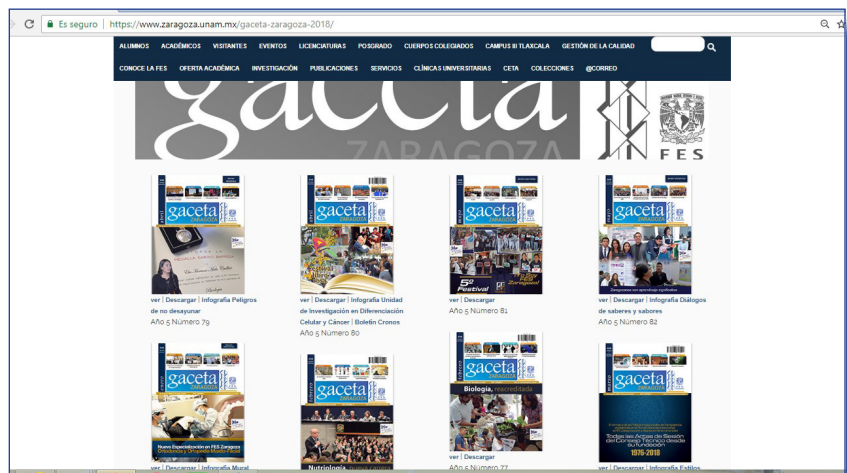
Es seguro | https://www.zaragoza.unam.mx/gaceta-zaragoza-2018/

ALUMNOS ACADÉMICOS VISITANTES EVENTOS LICENCIATURAS POSGRADO CUERPOS COLEGIADOS CAMPUS III TLAXCALA GESTIÓN DE LA CALIDAD

CONOCE LA FES OFERTA ACADÉMICA INVESTIGACIÓN PUBLICACIONES SERVICIOS CLÍNICAS UNIVERSITARIAS CETA COLECCIONES @CORREO

gaceta ZARAGOZA

FES

gaceta ZARAGOZA

ver | Descargar | Infografía Peligros de no desayunar
Año 5 Número 79

gaceta ZARAGOZA

ver | Descargar | Infografía Unidad de Investigación en Diferenciación Celular y Cáncer | Boletín Cronos
Año 5 Número 80

gaceta ZARAGOZA

5º Festival

ver | Descargar
Año 5 Número 81

gaceta ZARAGOZA

ver | Descargar | Infografía Diálogos de saberes y sabores
Año 5 Número 82

gaceta ZARAGOZA

Nueva Especialización en FES Zaragoza Ortodoncia y Ortopedia Maxilo Facial

ver | Descargar | Infografía Mural

gaceta ZARAGOZA

Nutriología

gaceta ZARAGOZA

Biología, reacreditada

ver | Descargar
Año 5 Número 77

gaceta ZARAGOZA

1976-2018

ver | Descargar | Infografía Estilos